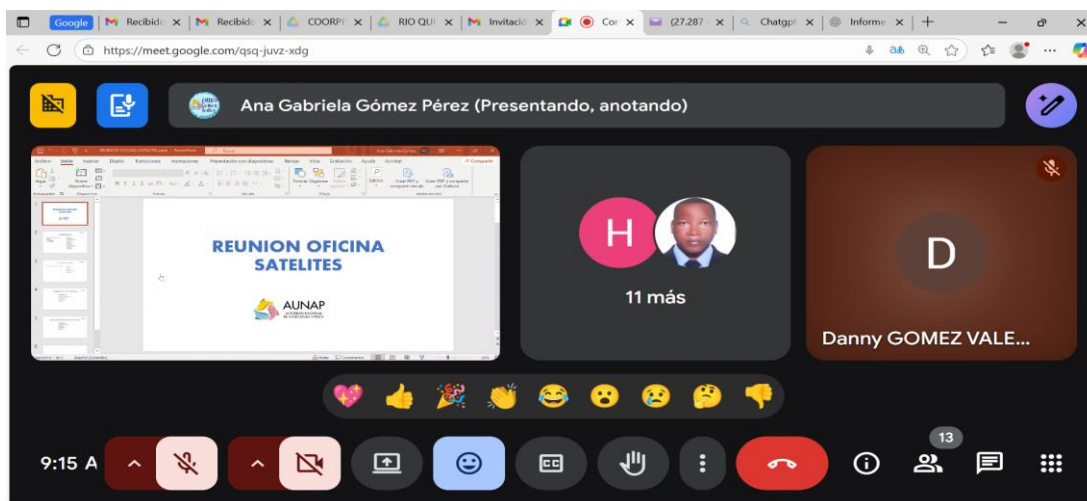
Google | Recibid | Recibid | COORP | RIO QU | Invitació | Co | (27.287 | Chatgp | Inform

https://meet.google.com/qsq-juvz-xdg

Ana Gabriela Gómez Pérez (Presentando, anotando)

REUNION OFICINA SATELITES

AUNAP

H

11 más

D

Danny GOMEZ VALE...

9:15 A

13